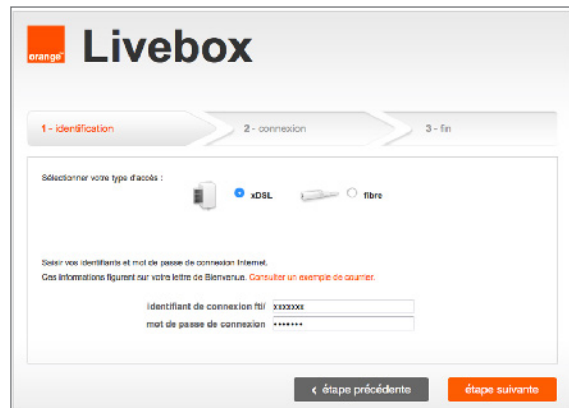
orange™ Livebox

1 - identification

2 - connexion

3 - fin

Sélectionner votre type d'accès :

xDSL

fibre

Saisir vos identifiants et mot de passe de connexion Internet.

Ces informations figurent sur votre lettre de Bienvenue. Consulter un exemple de courrier.

identifiant de connexion fti/ xxxxxxx

mot de passe de connexion •••••••

‹ étape précédente

étape suivante